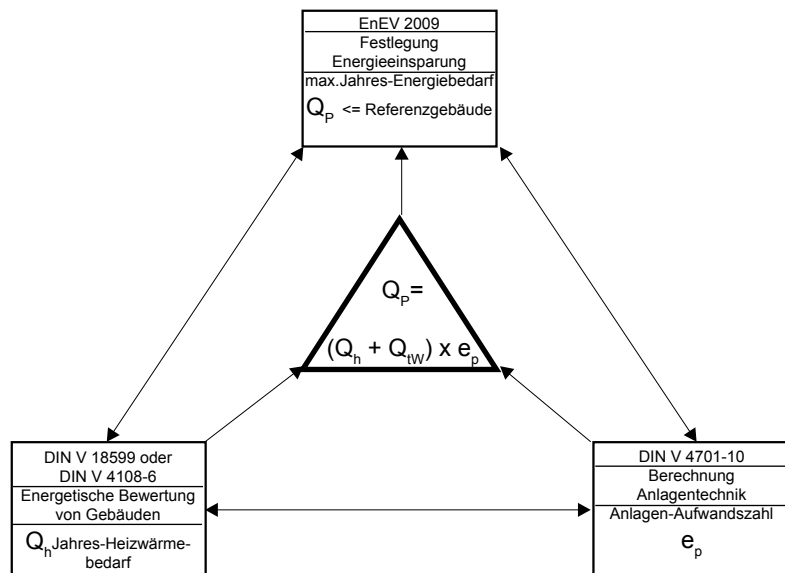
EnEV 2009
Festlegung Energieeinsparung
max.Jahres-Energiebedarf
$Q_P$ <= Referenzgebäude

$Q_P =$
$(Q_h + Q_{tW}) \times e_p$

DIN V 18599 oder DIN V 4108-6
Energetische Bewertung von Gebäuden
$Q_h$ Jahres-Heizwärmebedarf

DIN V 4701-10
Berechnung Anlagentechnik
Anlagen-Aufwandszahl
$e_p$